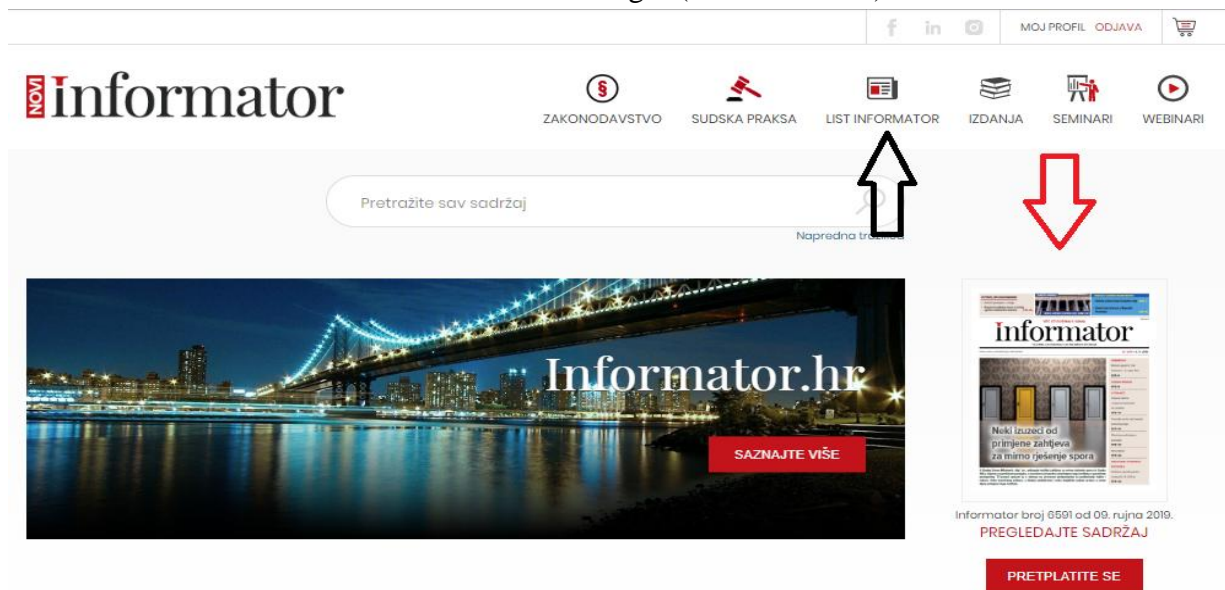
MOJ PROFIL ODJAVA

NOVI informator

ZAKONODAVSTVO SUDSKA PRAKSA LIST INFORMATOR IZDANJA SEMINARI WEBINARI

Pretražite sav sadržaj

Napredna tra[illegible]

Informator.hr

SAZNAJTE VIŠE

informator

Neki izuzeci od primjene zahtjeva za mimo rješenje spora

Informator broj 6591 od 09. rujna 2019.

PREGLEDAJTE SADRŽAJ

PRETPLATITE SE